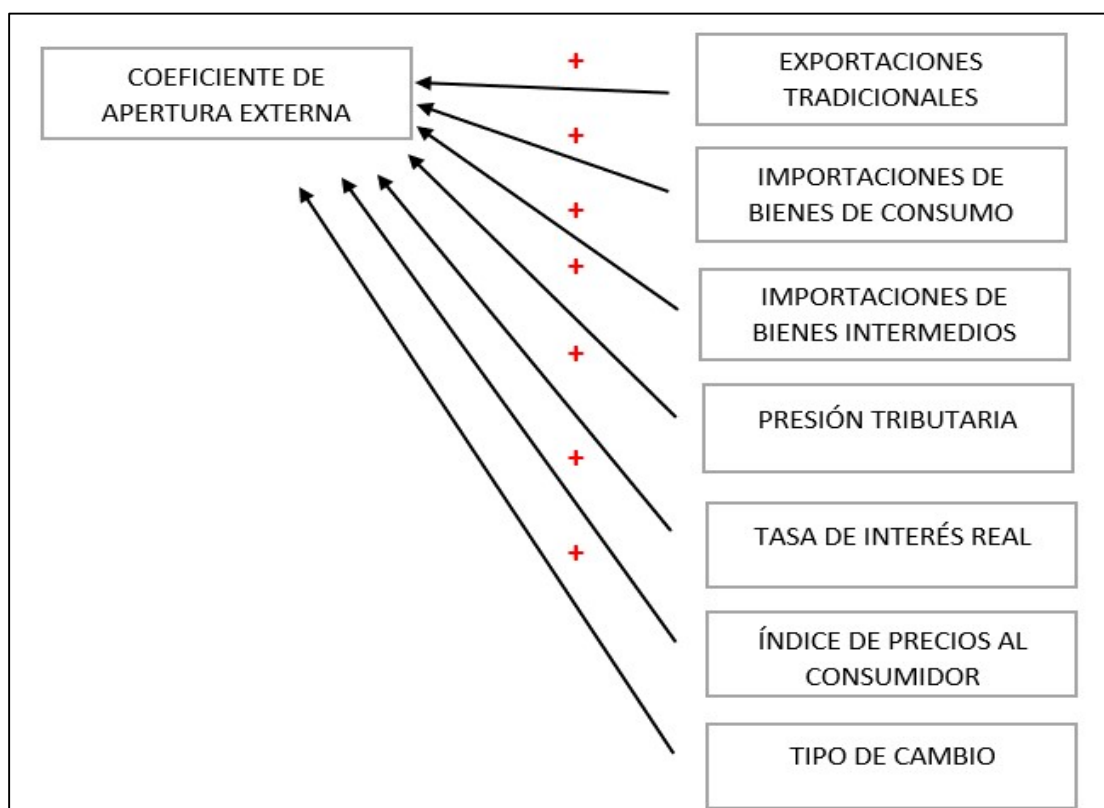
COEFICIENTE DE APERTURA EXTERNA

+

EXPORTACIONES TRADICIONALES

+

IMPORTACIONES DE BIENES DE CONSUMO

+

+

IMPORTACIONES DE BIENES INTERMEDIOS

+

PRESIÓN TRIBUTARIA

+

TASA DE INTERÉS REAL

+

ÍNDICE DE PRECIOS AL CONSUMIDOR

TIPO DE CAMBIO